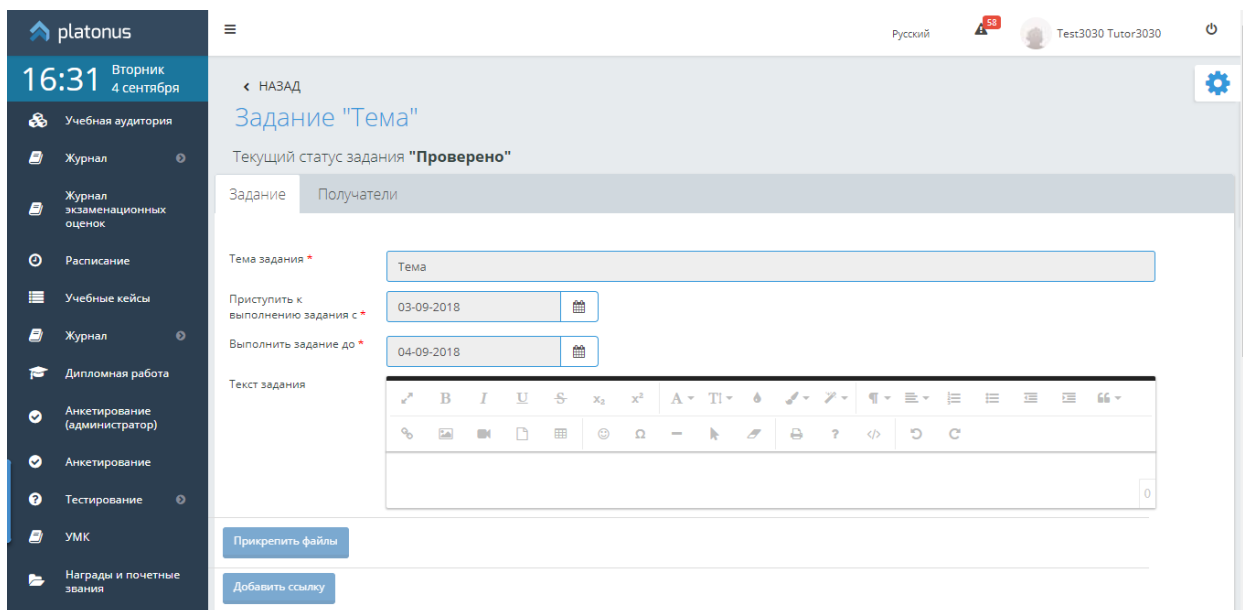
platonus

16:31 Вторник 4 сентября

Учебная аудитория

Журнал

Журнал экзаменационных оценок

Расписание

Учебные кейсы

Журнал

Дипломная работа

Анкетирование (администратор)

Анкетирование

Тестирование

УМК

Награды и почетные звания

Русский 58 Test3030 Tutor3030

‹ НАЗАД

Задание "Тема"

Текущий статус задания **"Проверено"**

Задание Получатели

Тема задания * Тема

Приступить к выполнению задания с * 03-09-2018

Выполнить задание до * 04-09-2018

Текст задания

B I U S $x_2$ $x^2$ A TI ¶ 66 Ω ? </>

0

Прикрепить файлы

Добавить ссылку